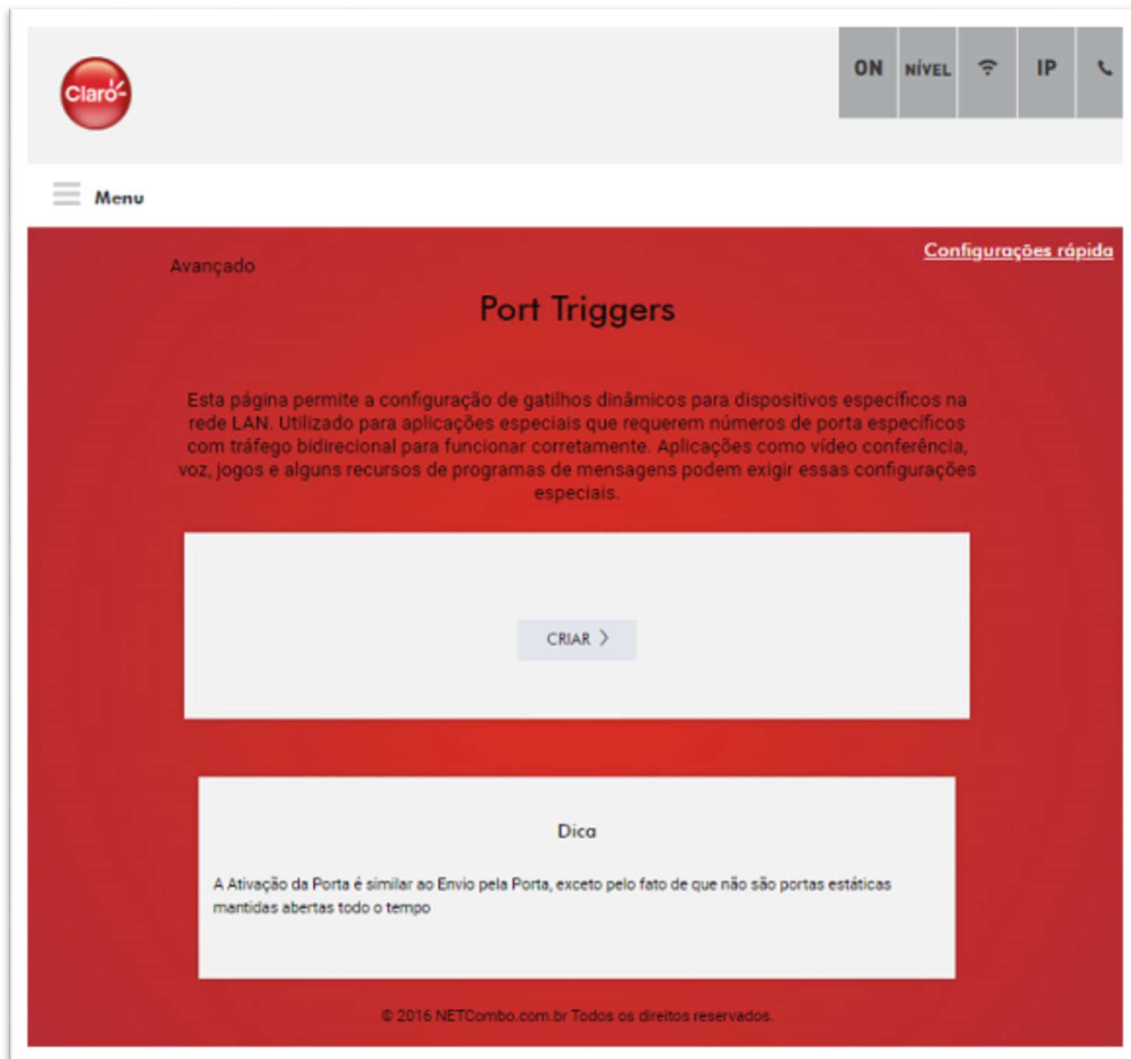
Claro

ON NÍVEL IP

Menu

Avançado

Configurações rápida

Port Triggers

Esta página permite a configuração de gatilhos dinâmicos para dispositivos específicos na rede LAN. Utilizado para aplicações especiais que requerem números de porta específicos com tráfego bidirecional para funcionar corretamente. Aplicações como vídeo conferência, voz, jogos e alguns recursos de programas de mensagens podem exigir essas configurações especiais.

CRIAR >

Dica

A Ativação da Porta é similar ao Envio pela Porta, exceto pelo fato de que não são portas estáticas mantidas abertas todo o tempo

© 2016 NETCombo.com.br Todos os direitos reservados.